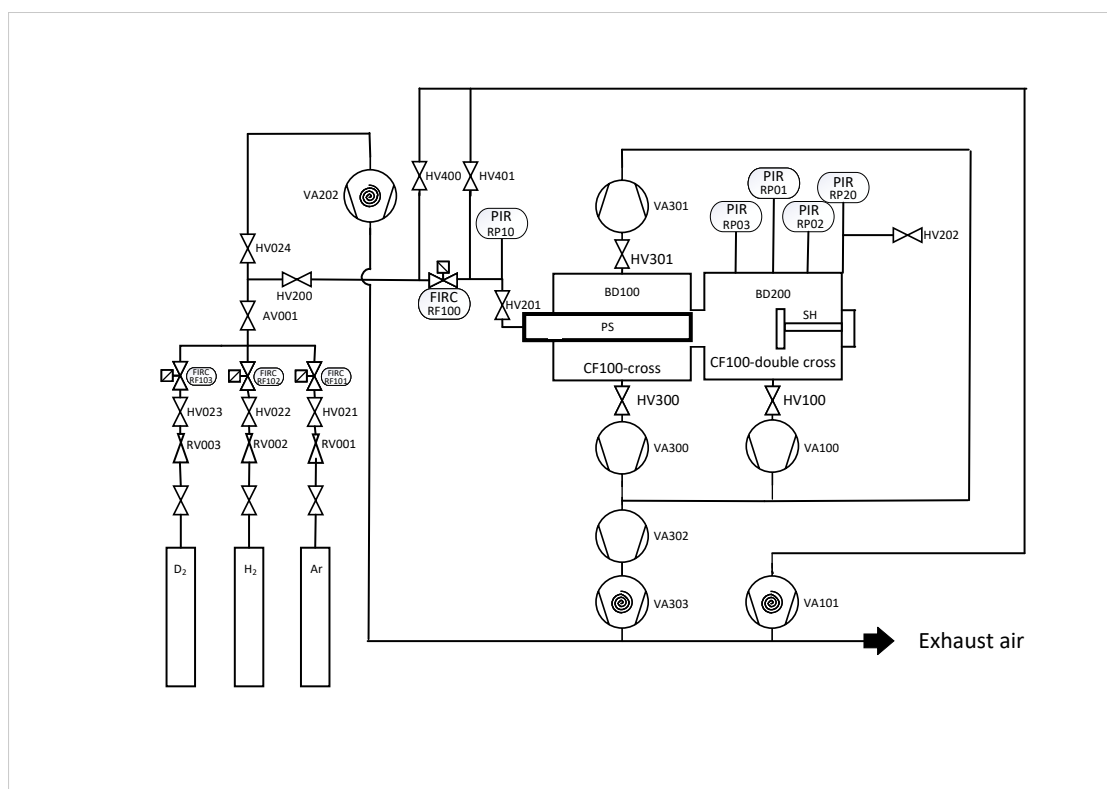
VA202
HV400
HV401
PIR
RP10
VA301
PIR
RP01
PIR
RP20
PIR
RP03
PIR
RP02
HV202
HV024
HV301
HV200
FIRC
RF100
HV201
BD100
BD200
AV001
PS
SH
FIRC
RF103
FIRC
RF102
FIRC
RF101
CF100-cross
CF100-double cross
HV023
HV022
HV021
HV300
HV100
RV003
RV002
RV001
VA300
VA100
VA302
$D_2$
$H_2$
Ar
VA303
VA101
Exhaust air